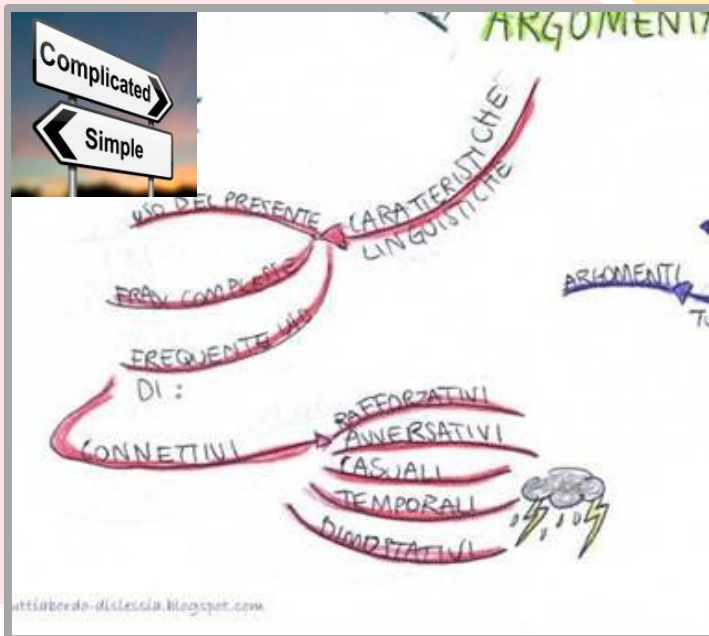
Complicated

Simple

ARGOMENTA

CARATTERISTICHE LINGUISTICHE

USO DEL PRESENTE

FRASI COMPLESSE

FREQUENTE USO DI :

CONNETTIVI

RAFFORZATIVI

AVVERSATIVI

CASUALI

TEMPORALI

DIMOSTRATIVI

ARGOMENTI

TU

tuttiabordo-dislessia.blogspot.com